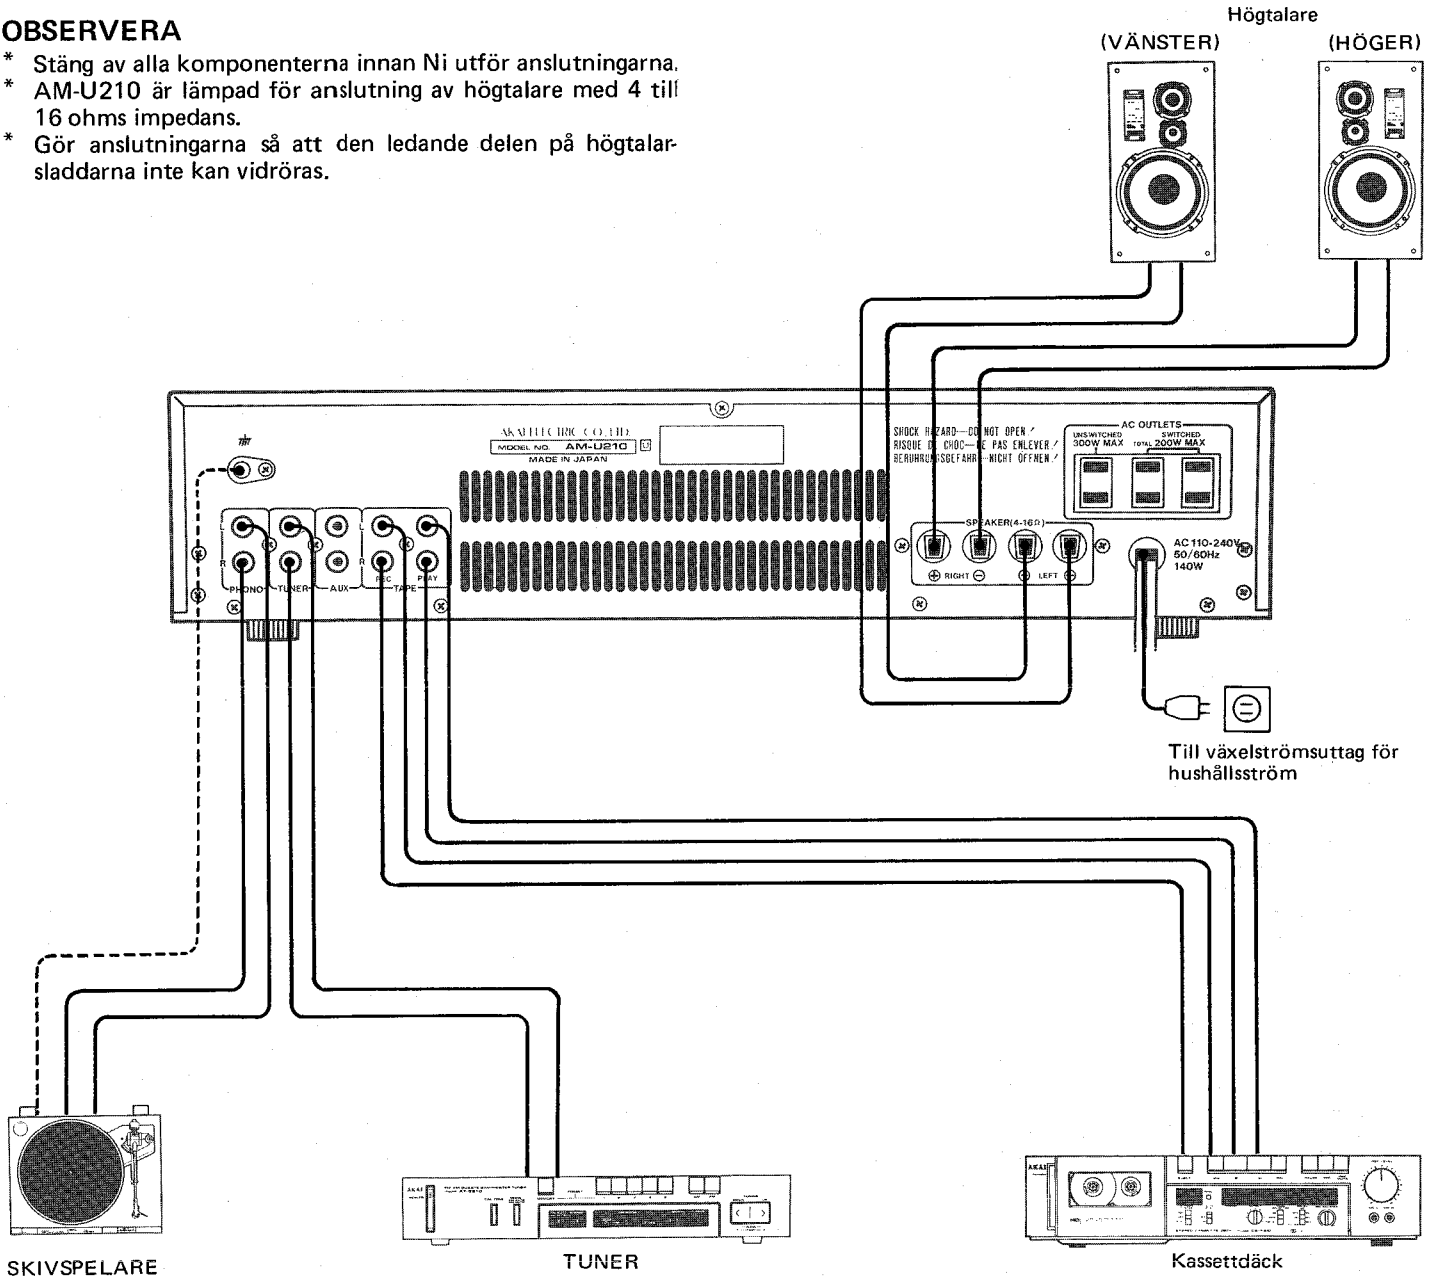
OBSERVERA
* Stäng av alla komponenterna innan Ni utför anslutningarna.
* AM-U210 är lämpad för anslutning av högtalare med 4 till 16 ohms impedans.
* Gör anslutningarna så att den ledande delen på högtalarsladdarna inte kan vidröras.

Högtalare
(VÄNSTER) (HÖGER)

AKAI ELECTRIC CO.,LTD.
MODEL NO. AM-U210
MADE IN JAPAN

SHOCK HAZARD—DO NOT OPEN!
RISQUE DE CHOC—NE PAS ENLEVER!
BERUHRUNGSGEFAHR—NICHT OFFNEN!

AC OUTLETS
UNSWITCHED 300W MAX
SWITCHED TOTAL 200W MAX

L
R
PHONO
TUNER
AUX
REC
TAPE
PLAY

SPEAKER(4-16Ω)
⊕ RIGHT ⊖ ⊖ LEFT ⊕

AC 110-240V 50/60Hz 140W

Till växelströmsuttag för hushållsström

SKIVSPELARE
TUNER
Kassettdäck